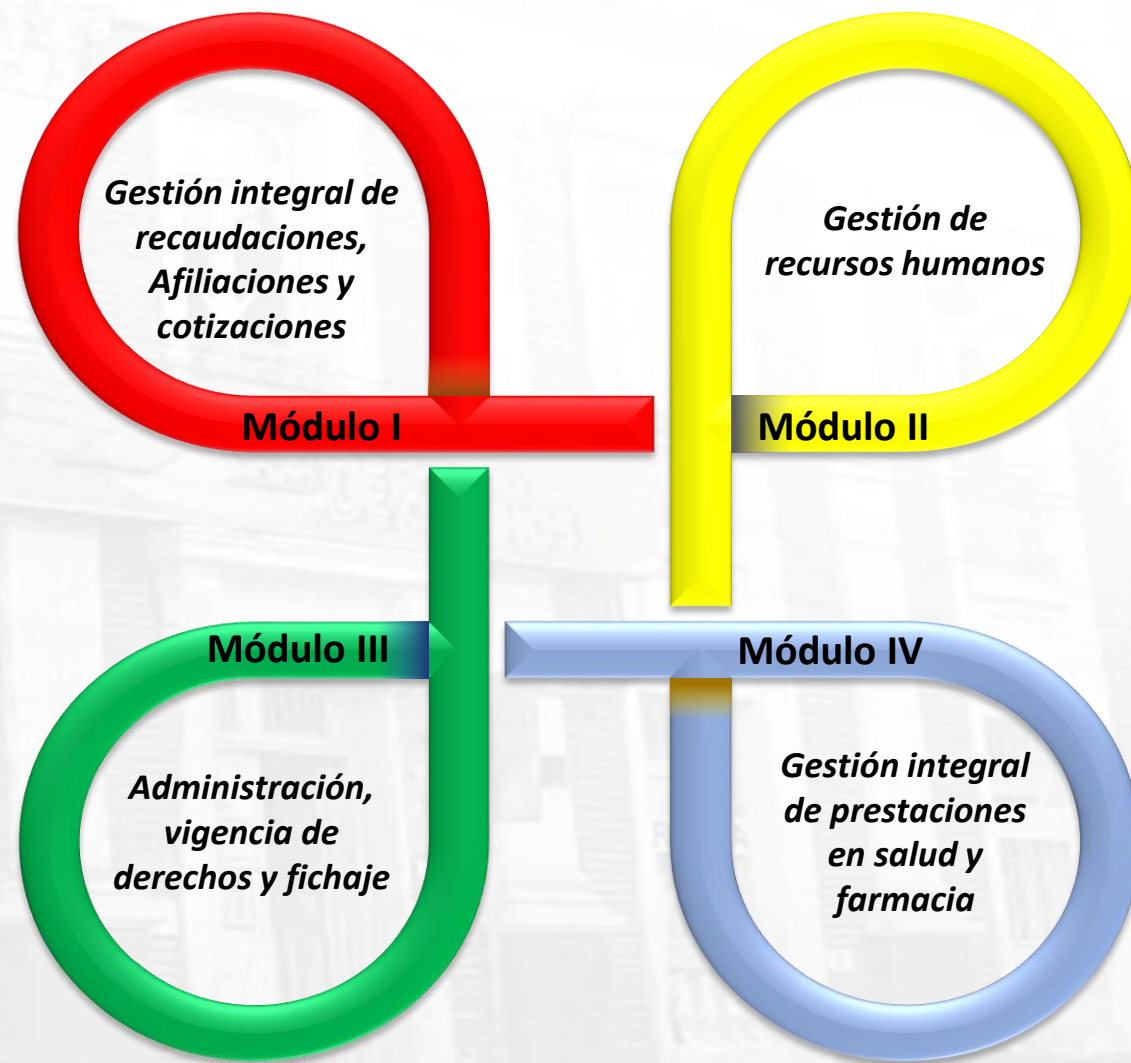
Gestión integral de recaudaciones, Afiliaciones y cotizaciones

Módulo I

Gestión de recursos humanos

Módulo II

Módulo III

Administración, vigencia de derechos y fichaje

Módulo IV

Gestión integral de prestaciones en salud y farmacia